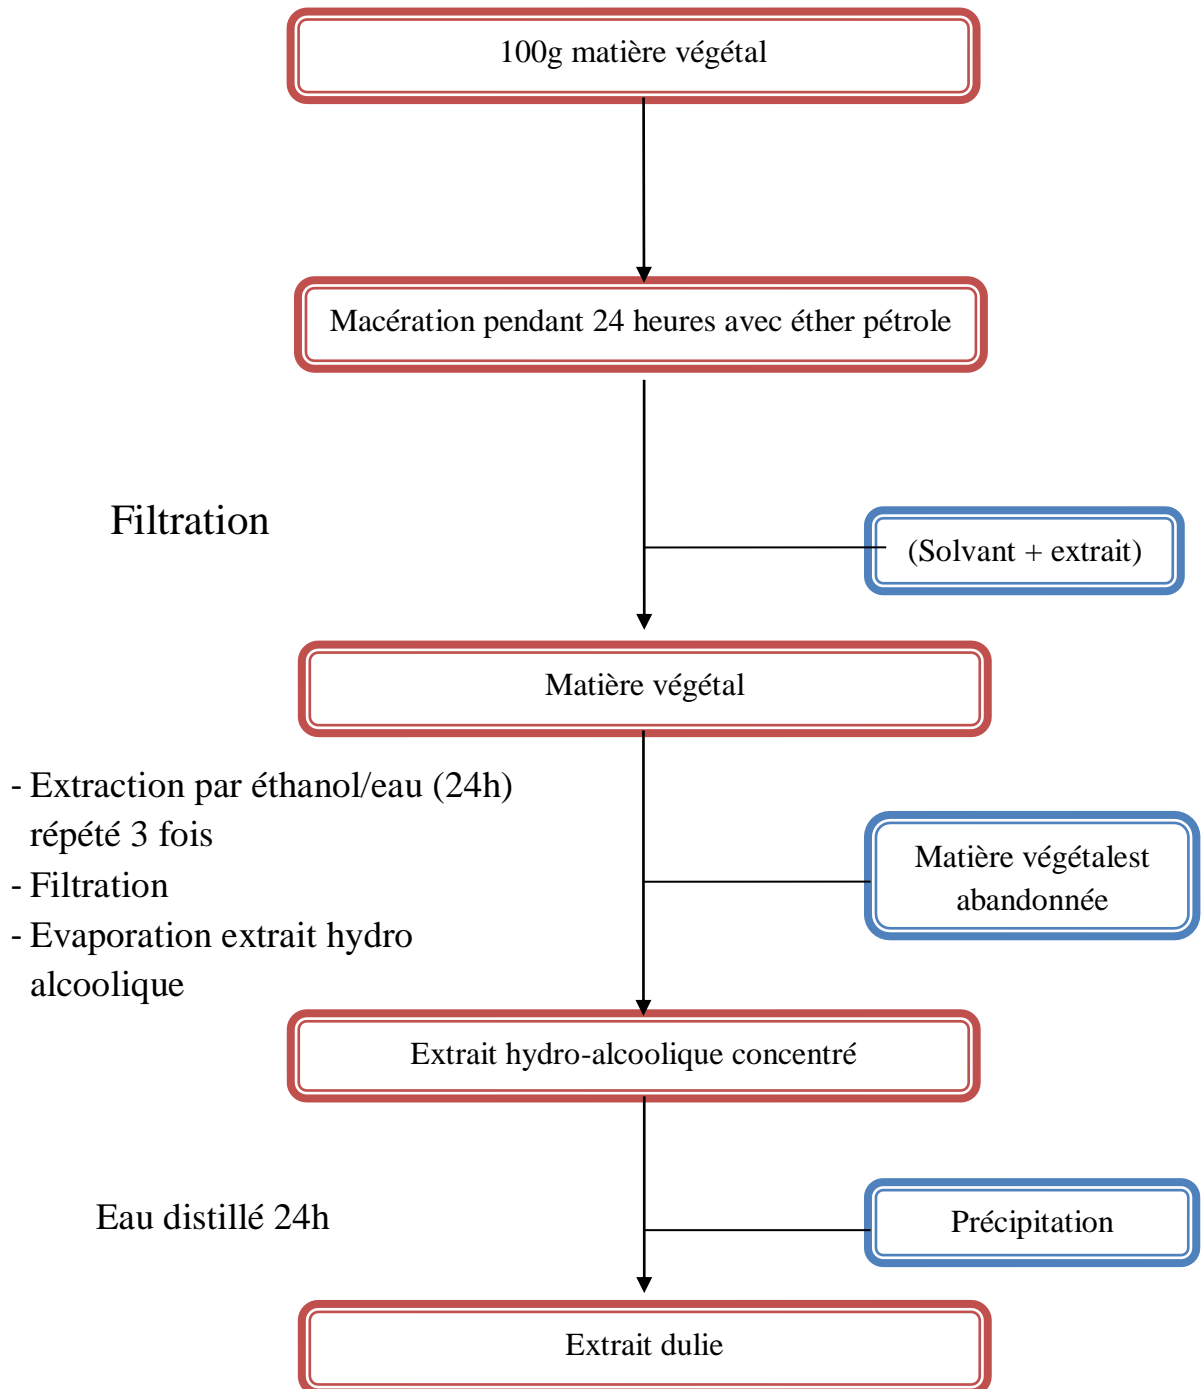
100g matière végétal

Macération pendant 24 heures avec éther pétrole

Filtration

(Solvant + extrait)

Matière végétal

- Extraction par éthanol/eau (24h) répété 3 fois
- Filtration
- Evaporation extrait hydro alcoolique

Matière végétalest abandonnée

Extrait hydro-alcoolique concentré

Eau distillé 24h

Précipitation

Extrait dulie